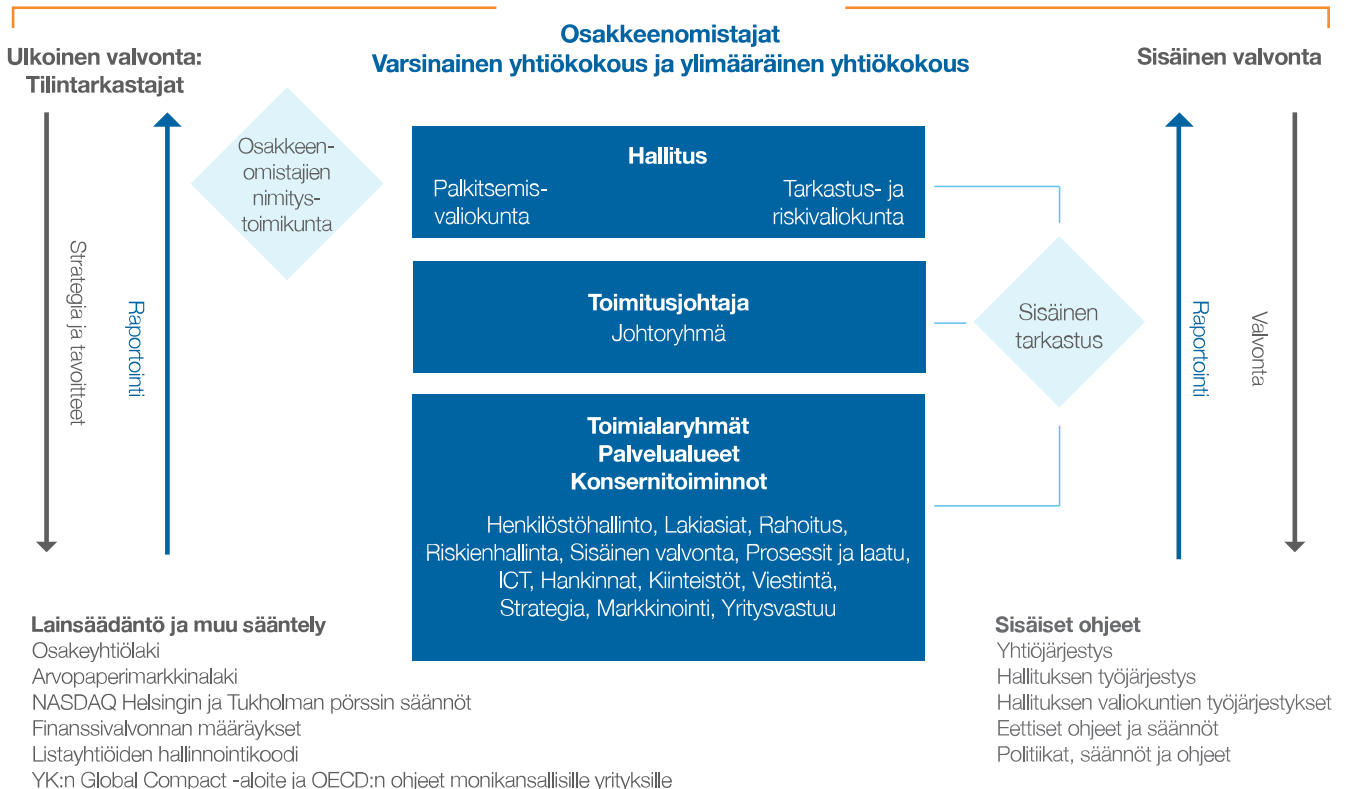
Osakkeenomistajat
Varsinainen yhtiökokous ja ylimääräinen yhtiökokous

Ulkoinen valvonta:
Tilintarkastajat

Sisäinen valvonta

Strategia ja tavoitteet

Raportointi

Osakkeenomistajien nimitystoimikunta

Hallitus
Palkitsemisvaliokunta
Tarkastus- ja riskivaliokunta

Toimitusjohtaja
Johtoryhmä

Toimialaryhmät
Palveluealueet
Konsernitoiminnot

Henkilöstöhallinto, Lakiasiat, Rahoitus, Riskienhallinta, Sisäinen valvonta, Prosessit ja laatu, ICT, Hankinnat, Kiinteistöt, Viestintä, Strategia, Markkinointi, Yritysvastuu

Sisäinen tarkastus

Raportointi

Valvonta

Lainsäädäntö ja muu sääntely
Osakeyhtiölaki
Arvopaperimarkkinalaki
NASDAQ Helsingin ja Tukholman pörssin säännöt
Finanssivalvonnan määräykset
Listayhtiöiden hallinnointikoodi
YK:n Global Compact -aloite ja OECD:n ohjeet monikansallisille yrityksille

Sisäiset ohjeet
Yhtiöjärjestys
Hallituksen työjärjestys
Hallituksen valiokuntien työjärjestykset
Eettiset ohjeet ja säännöt
Politiikat, säännöt ja ohjeet